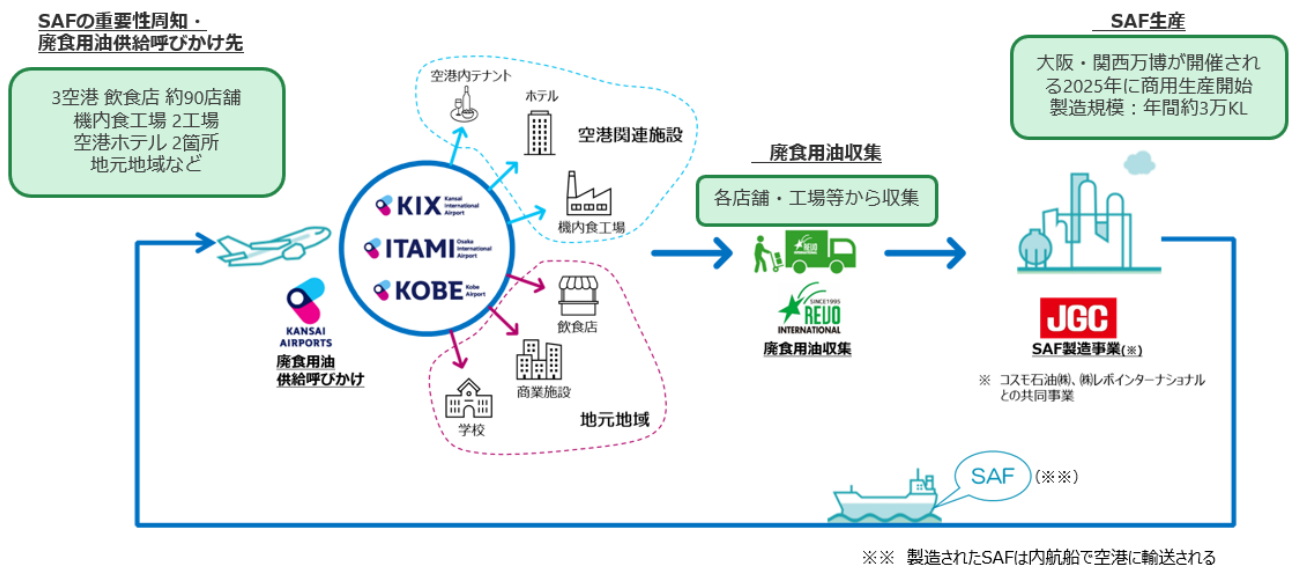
SAFの重要性周知・
廃食用油供給呼びかけ先

3空港 飲食店 約90店舗
機内食工場 2工場
空港ホテル 2箇所
地元地域など

空港内テナント
ホテル
空港関連施設
機内食工場

KIX Kansai International Airport
ITAMI Osaka International Airport
KOBE Kobe Airport

KANSAI AIRPORTS
廃食用油
供給呼びかけ

飲食店
商業施設
学校
地元地域

廃食用油収集
各店舗・工場等から収集
REVO
SINCE1995 REVO INTERNATIONAL
廃食用油収集

SAF生産
大阪・関西万博が開催される2025年に商用生産開始
製造規模：年間約3万KL

JGC
SAF製造事業(※)
※ コスモ石油㈱、㈱レボインターナショナルとの共同事業

SAF (※※)

※※ 製造されたSAFは内航船で空港に輸送される